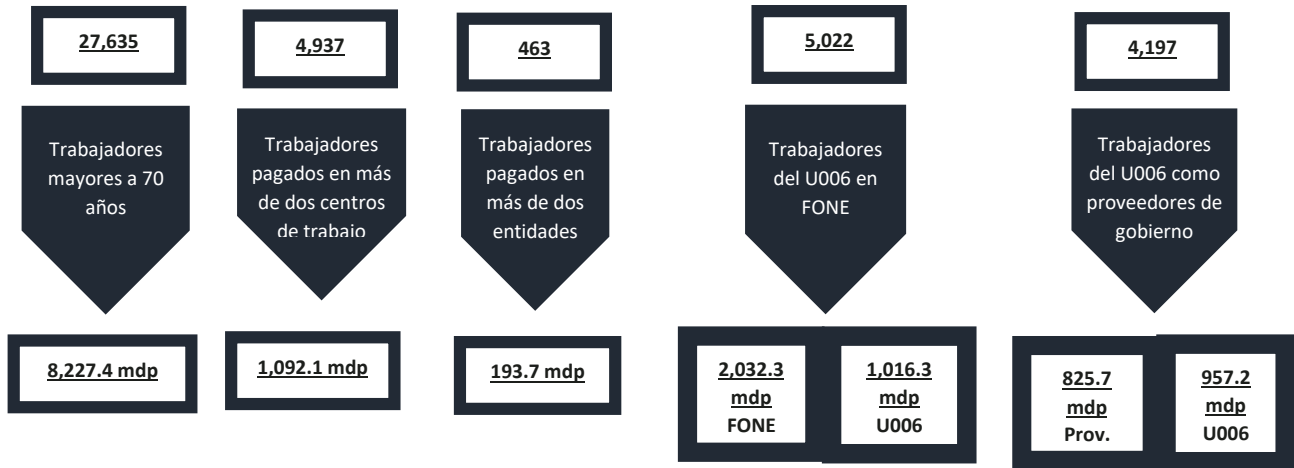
27,635

Trabajadores mayores a 70 años

8,227.4 mdp

4,937

Trabajadores pagados en más de dos centros de trabajo

1,092.1 mdp

463

Trabajadores pagados en más de dos entidades

193.7 mdp

5,022

Trabajadores del U006 en FONE

2,032.3 mdp FONE

1,016.3 mdp U006

4,197

Trabajadores del U006 como proveedores de gobierno

825.7 mdp Prov.

957.2 mdp U006